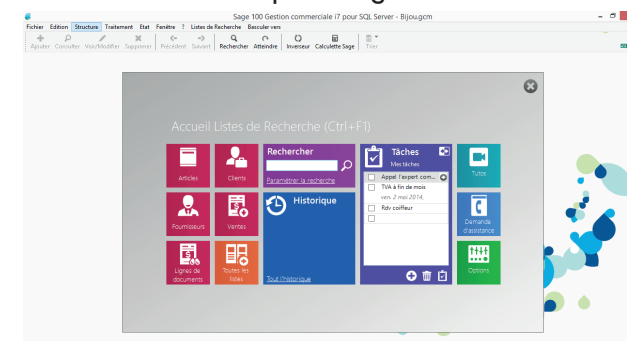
Sage 100 Gestion commerciale i7 pour SQL Server - Bijou.gcm

Fichier Edition Structure Traitement Etat Fenêtre ? Listes de Recherche Basculer vers

Ajouter Consulter Voir/Modifier Supprimer Précédent Suivant Rechercher Atteindre Inverseur Calculette Sage Trier

Accueil Listes de Recherche (Ctrl+F1)

Articles

Clients

Rechercher

Paramétrer la recherche

Tâches

Mes tâches

Appel l'expert com...

TVA à fin de mois

ven. 2 mai 2014,

Rdv coiffeur

Tutos

Fournisseurs

Ventes

Historique

Demande d'assistance

Lignes de documents

Toutes les listes

Tout l'historique

Options